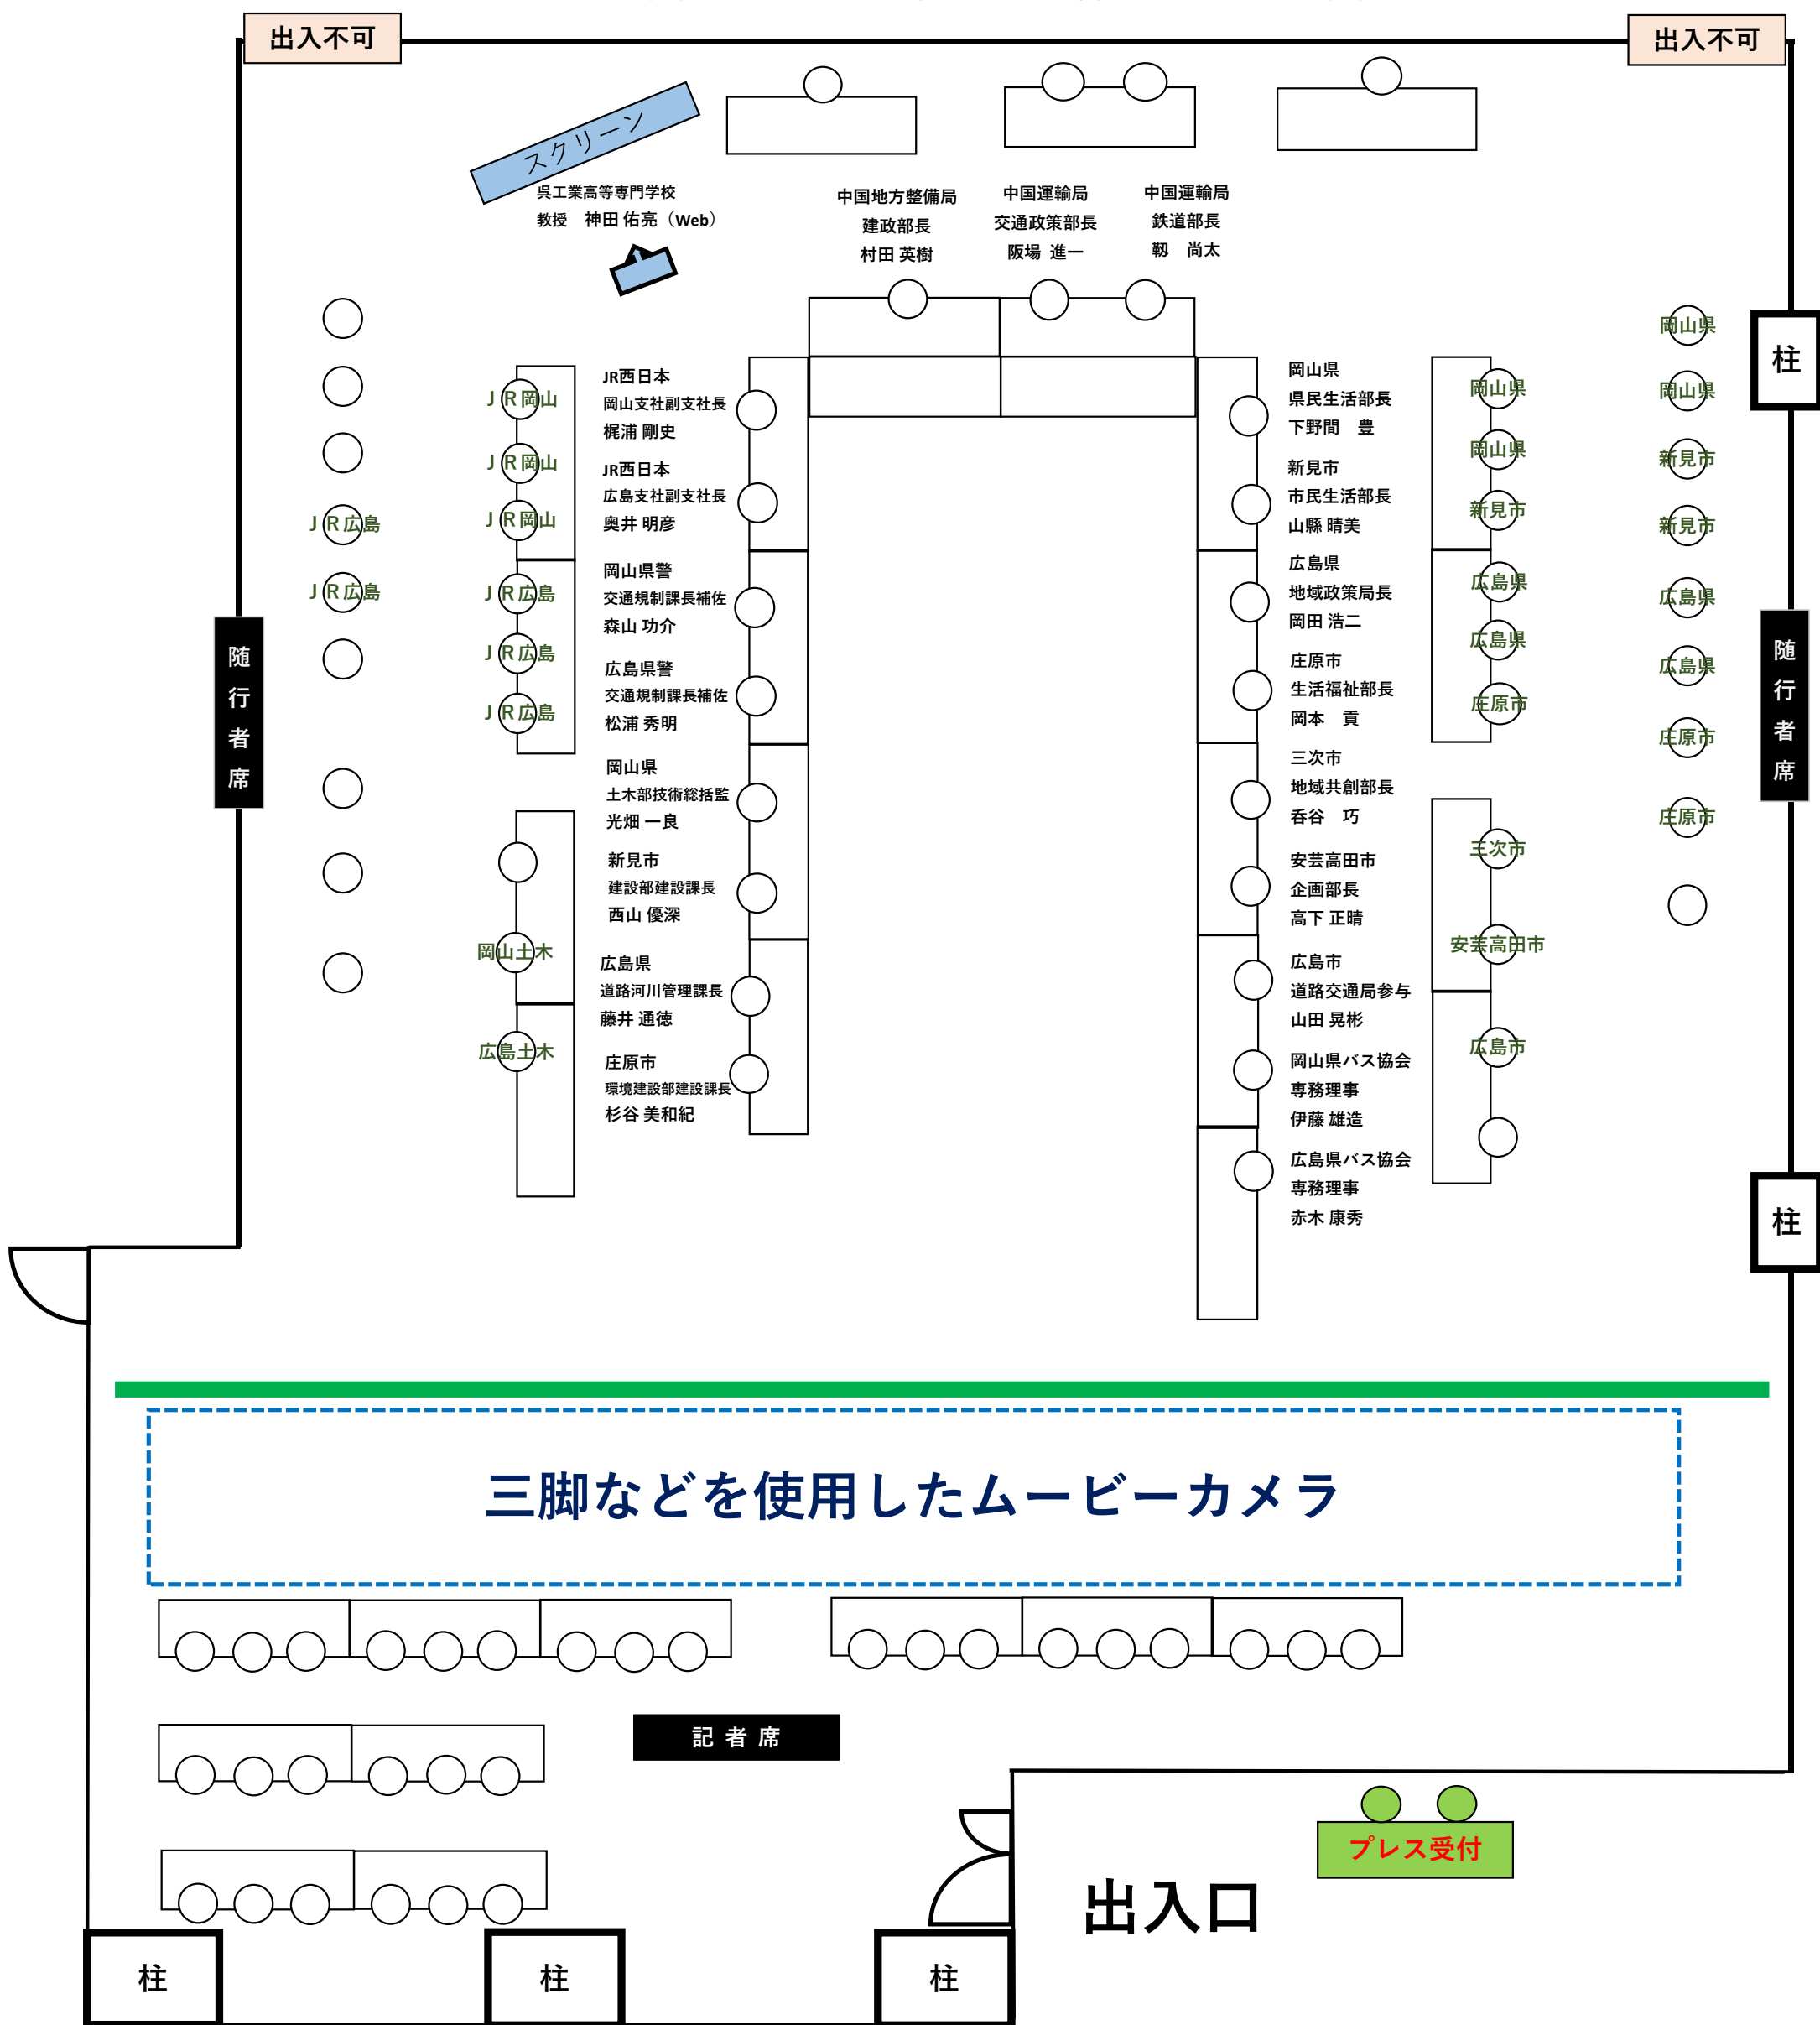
出入不可

出入不可

スクリーン

呉工業高等専門学校
教授　神田 佑亮（Web）

中国地方整備局
建政部長
村田 英樹

中国運輸局
交通政策部長
阪場 進一

中国運輸局
鉄道部長
靹　尚太

JR広島
JR広島

随行者席

JR岡山
JR岡山
JR岡山
JR広島
JR広島
JR広島

岡山土木
広島土木

JR西日本
岡山支社副支社長
梶浦 剛史

JR西日本
広島支社副支社長
奥井 明彦

岡山県警
交通規制課長補佐
森山 功介

広島県警
交通規制課長補佐
松浦 秀明

岡山県
土木部技術総括監
光畑 一良

新見市
建設部建設課長
西山 優深

広島県
道路河川管理課長
藤井 通徳

庄原市
環境建設部建設課長
杉谷 美和紀

岡山県
県民生活部長
下野間　豊

新見市
市民生活部長
山縣 晴美

広島県
地域政策局長
岡田 浩二

庄原市
生活福祉部長
岡本　貢

三次市
地域共創部長
呑谷　巧

安芸高田市
企画部長
高下 正晴

広島市
道路交通局参与
山田 晃彬

岡山県バス協会
専務理事
伊藤 雄造

広島県バス協会
専務理事
赤木 康秀

岡山県
岡山県
新見市
広島県
広島県
庄原市
三次市
安芸高田市
広島市

岡山県
岡山県
新見市
新見市
広島県
広島県
庄原市
庄原市

柱

随行者席

柱

三脚などを使用したムービーカメラ

記者席

プレス受付

出入口

柱

柱

柱